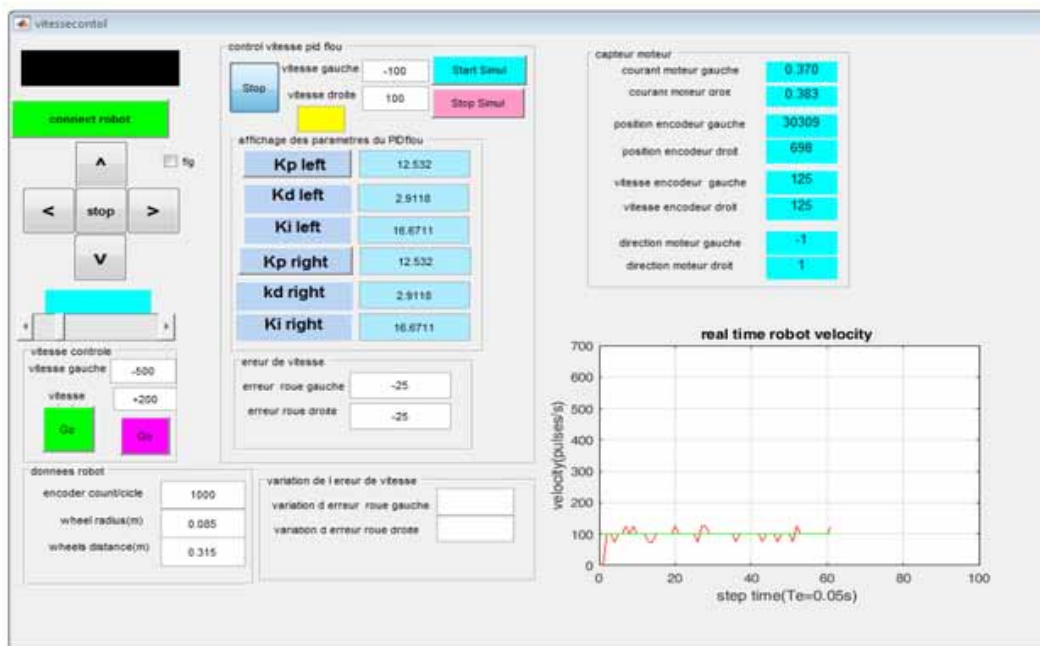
vitessecontol

connect robot

^

fig

<

stop

>

v

vitesse controle

vitesse gauche -500

vitesse +200

Go

Go

donnees robot

encoder count/cicle 1000

wheel radius(m) 0.085

wheels distance(m) 0.315

control vitesse pid flou

Stop

vitesse gauche -100

vitesse droite 100

Start Simul

Stop Simul

affichage des parametres du PIDflou

| Kp left | 12.532 |
|---|---|
| Kd left | 2.9118 |
| Ki left | 16.6711 |
| Kp right | 12.532 |
| kd right | 2.9118 |
| Ki right | 16.6711 |

ereur de vitesse

erreur roue gauche -25

erreur roue droite -25

variation de l ereur de vitesse

variation d erreur roue gauche

variation d erreur roue droite

capteur moteur

courant moteur gauche 0.370

courant moteur droit 0.383

position encodeur gauche 30309

position encodeur droit 698

vitesse encodeur gauche 125

vitesse encodeur droit 125

direction moteur gauche -1

direction moteur droit 1

real time robot velocity

velocity(pulses/s)

700
600
500
400
300
200
100
0

0 20 40 60 80 100

step time(Te=0.05s)